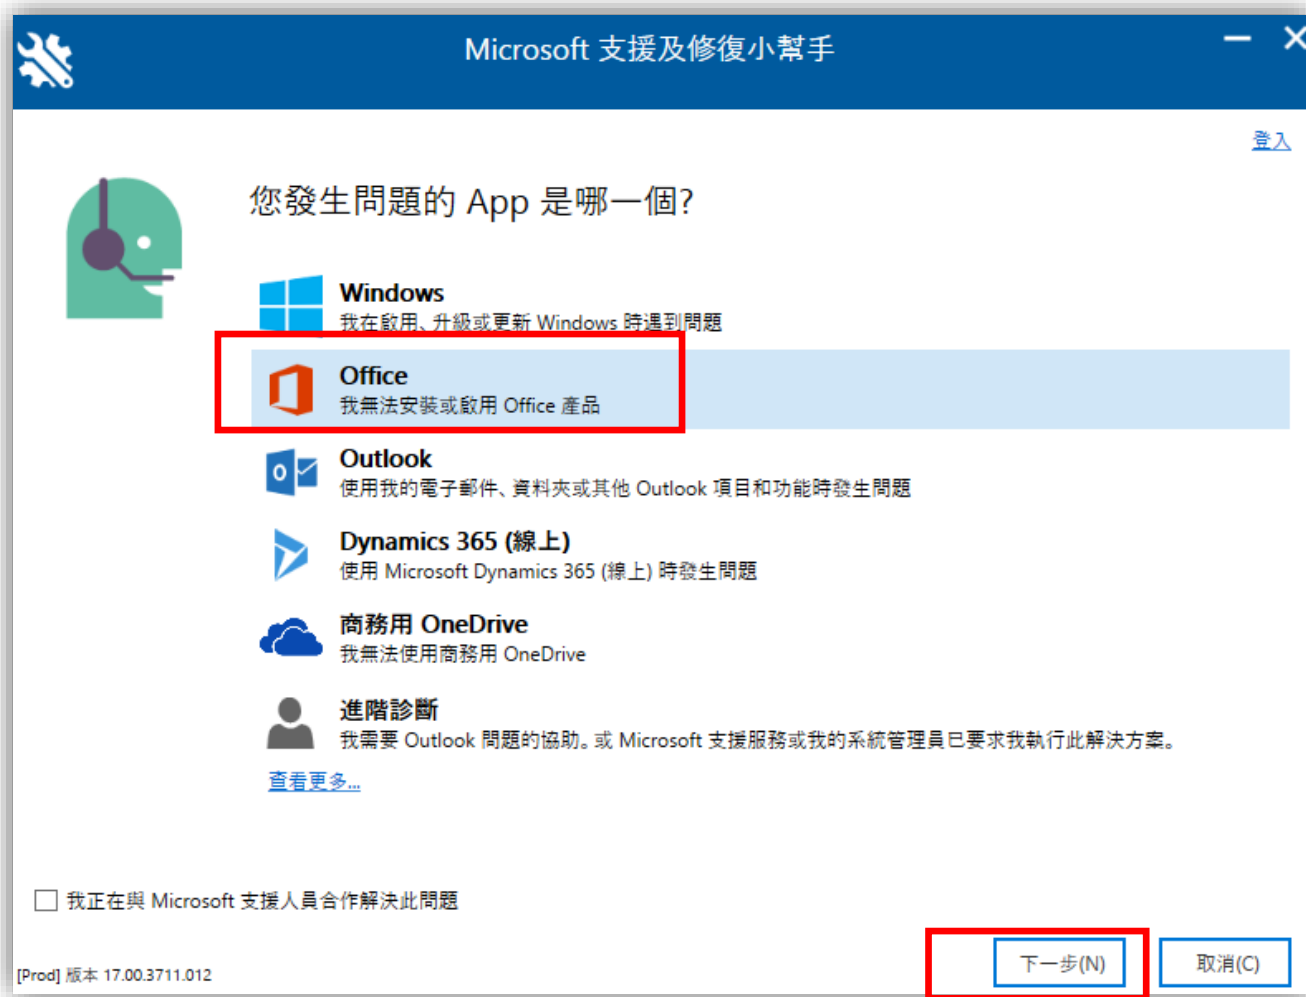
Microsoft 支援及修復小幫手

登入

您發生問題的 App 是哪一個?

Windows
我在啟用、升級或更新 Windows 時遇到問題

Office
我無法安裝或啟用 Office 產品

Outlook
使用我的電子郵件、資料夾或其他 Outlook 項目和功能時發生問題

Dynamics 365 (線上)
使用 Microsoft Dynamics 365 (線上) 時發生問題

商務用 OneDrive
我無法使用商務用 OneDrive

進階診斷
我需要 Outlook 問題的協助。或 Microsoft 支援服務或我的系統管理員已要求我執行此解決方案。

查看更多...

我正在與 Microsoft 支援人員合作解決此問題

[Prod] 版本 17.00.3711.012

下一步(N)

取消(C)